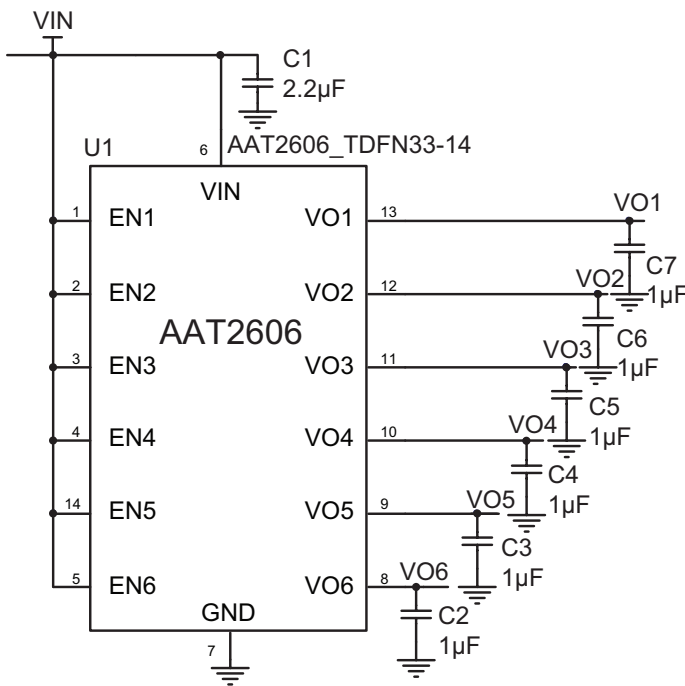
VIN

C1
2.2µF

U1
6
AAT2606_TDFN33-14

VIN
AAT2606

1 EN1
2 EN2
3 EN3
4 EN4
14 EN5
5 EN6

VO1 13
VO2 12
VO3 11
VO4 10
VO5 9
VO6 8

GND
7

VO1
C7
1µF
VO2
C6
1µF
VO3
C5
1µF
VO4
C4
1µF
VO5
C3
1µF
VO6
C2
1µF